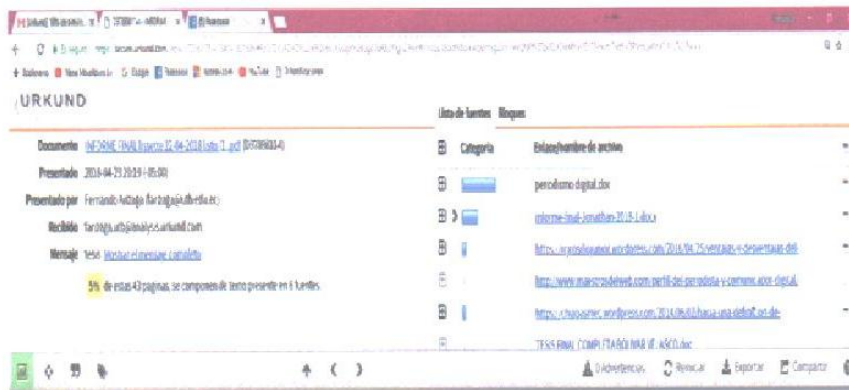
URKUND

Documento INFORME FINAL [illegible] 22-04-2018 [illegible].pdf ([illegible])
Presentado 2018-04-25 20:39 (-05:00)
Presentado por Fernando Arteaga (farteaga@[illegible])
Recibido farteaga.utb@analysis.urkund.com
Mensaje Tesis Mostrar el mensaje completo

5% de estas 43 páginas, se componen de texto presente en 6 fuentes.

Lista de fuentes Bloques

Categoría Enlace/nombre de archivo
periodismo digital.dox
informe-final-jonathan-2018-1.docx
https://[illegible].wordpress.com/2016/04/25/ventajas-y-desventajas-del-
http://www.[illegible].net/perfil-del-periodista-y-comunicador-digital
https://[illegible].wordpress.com/2016/06/01/hacia-una-definicion-de-
TESIS FINAL COMPLETA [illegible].doc

0 Advertencias Reiniciar Exportar Compartir